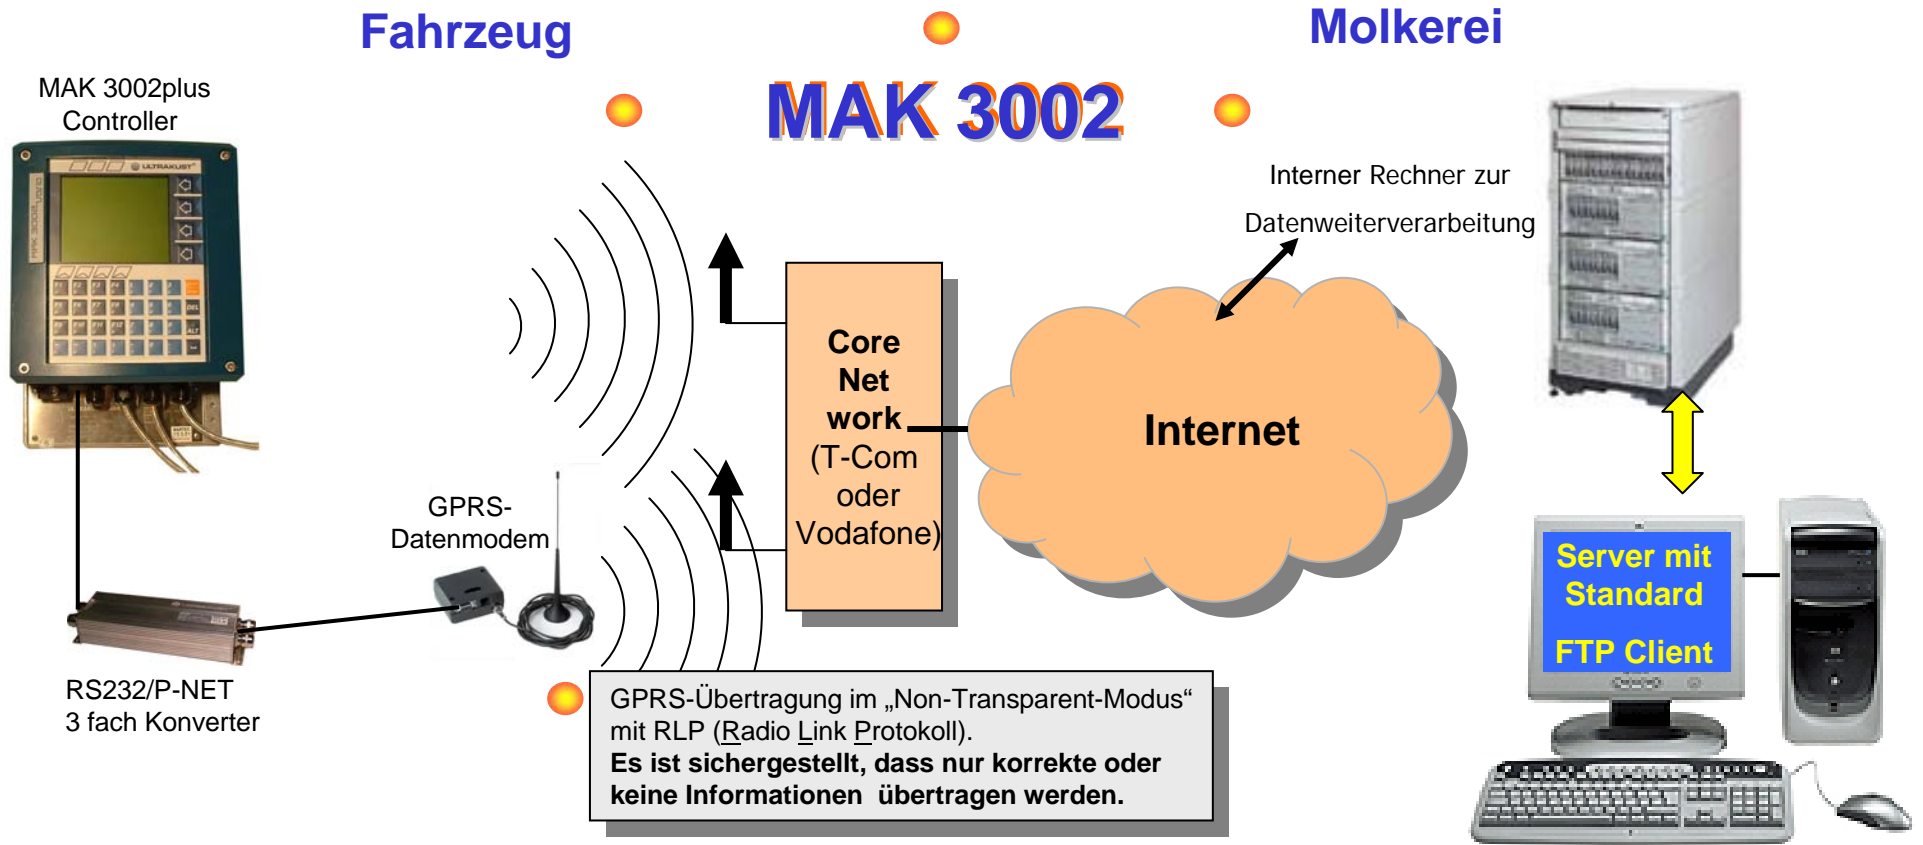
Fahrzeug

Molkerei

MAK 3002

MAK 3002plus Controller

Interner Rechner zur Datenweiterverarbeitung

Core Net work (T-Com oder Vodafone)

Internet

GPRS-Datenmodem

RS232/P-NET 3 fach Konverter

Server mit Standard FTP Client

GPRS-Übertragung im „Non-Transparent-Modus“ mit RLP (Radio Link Protokoll).
**Es ist sichergestellt, dass nur korrekte oder keine Informationen übertragen werden.**